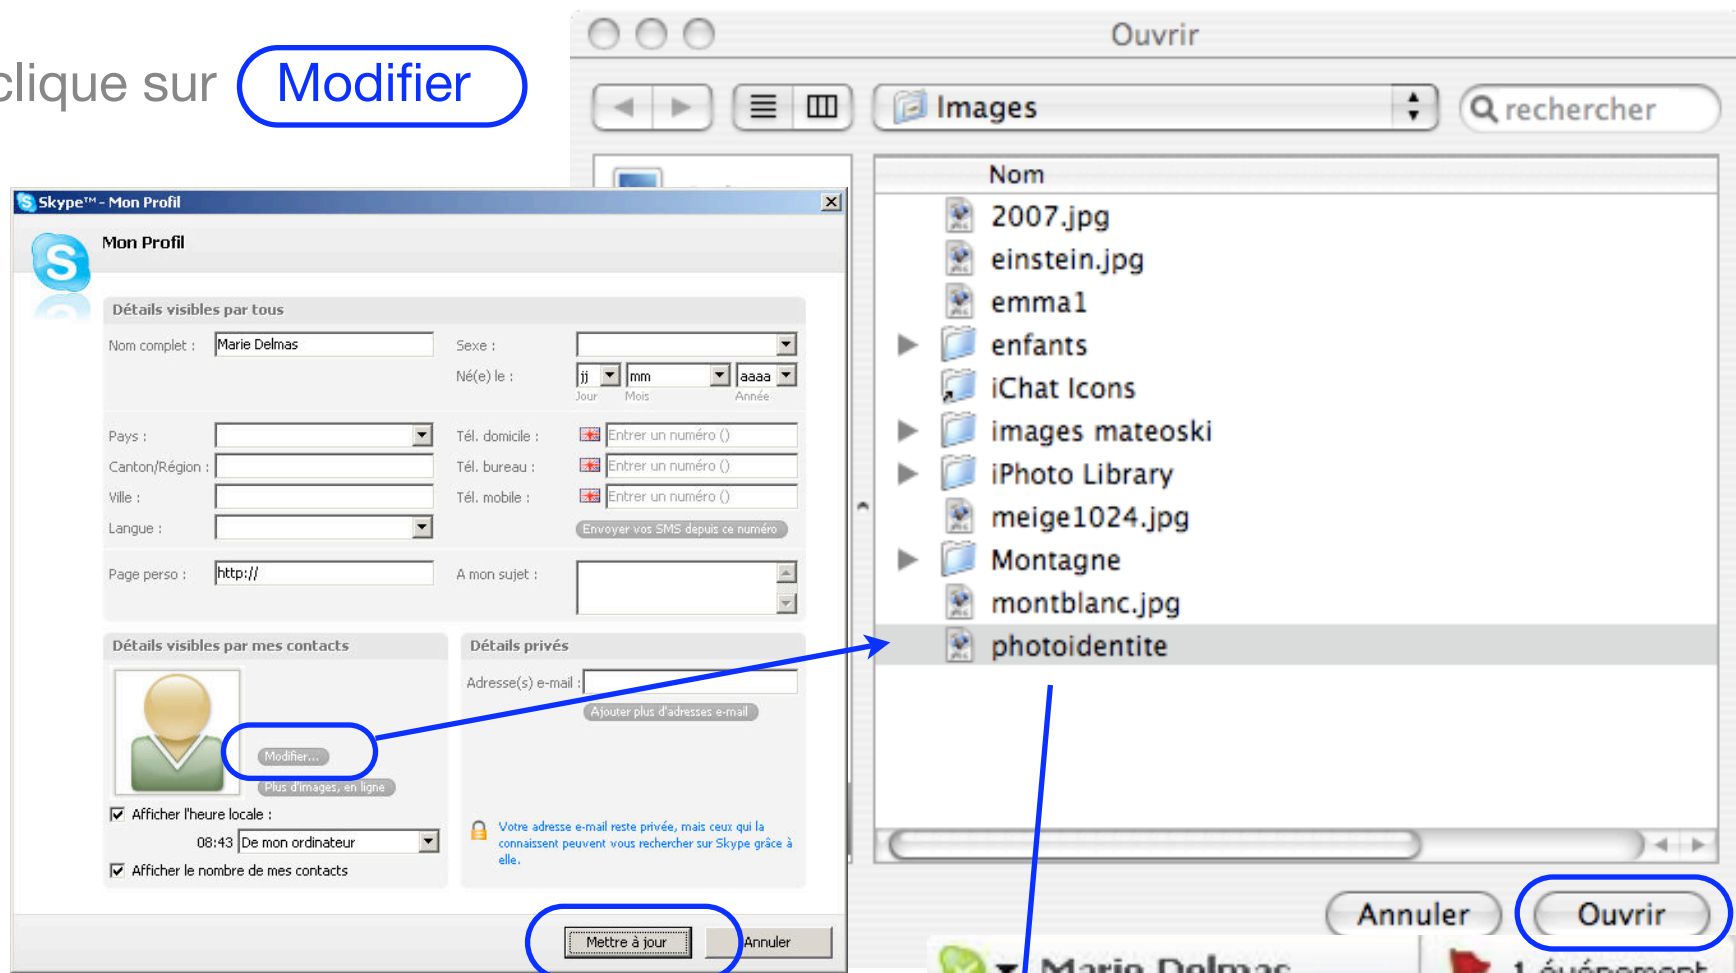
clique sur Modifier

Ouvrir

Images

rechercher

Nom
2007.jpg
einstein.jpg
emma1
enfants
iChat Icons
images mateoski
iPhoto Library
meige1024.jpg
Montagne
montblanc.jpg
photoidentite

Annuler
Ouvrir

Skype™ - Mon Profil

Mon Profil

Détails visibles par tous

Nom complet : Marie Delmas
Sexe :
Né(e) le : jj mm aaaa
Jour Mois Année

Pays :
Canton/Région :
Ville :
Langue :
Tél. domicile : Entrer un numéro ()
Tél. bureau : Entrer un numéro ()
Tél. mobile : Entrer un numéro ()
Envoyer vos SMS depuis ce numéro

Page perso : http://
A mon sujet :

Détails visibles par mes contacts

Modifier...
Plus d'images, en ligne
Afficher l'heure locale :
08:43 De mon ordinateur
Afficher le nombre de mes contacts

Détails privés

Adresse(s) e-mail :
Ajouter plus d'adresses e-mail

Votre adresse e-mail reste privée, mais ceux qui la connaissent peuvent vous rechercher sur Skype grâce à elle.

Mettre à jour
Annuler

Marie Delmas
1 événement